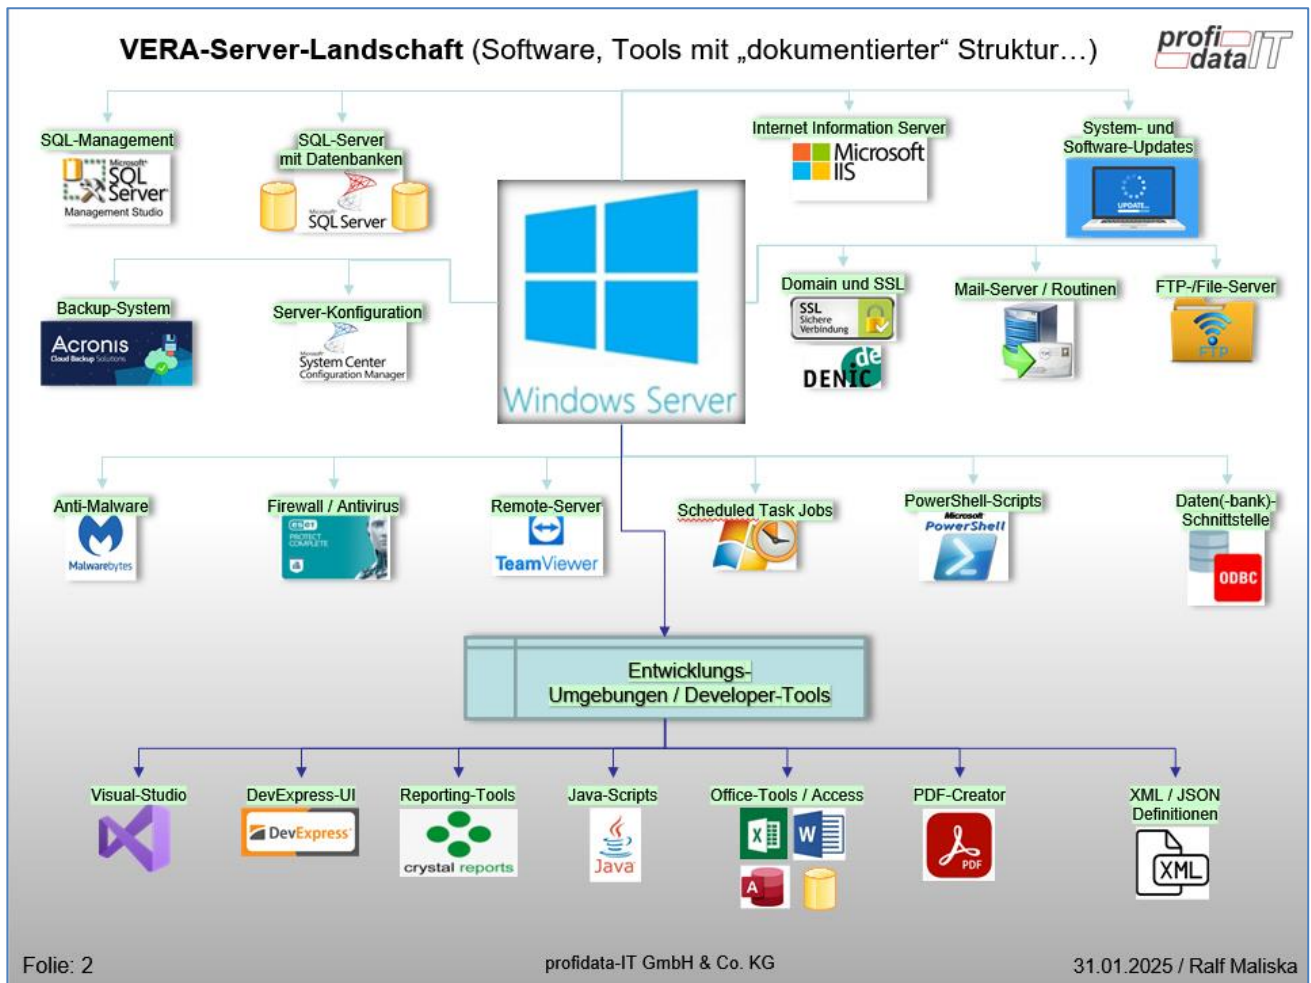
VERA-Server-Landschaft (Software, Tools mit „dokumentierter“ Struktur…)

profi data IT

SQL-Management
Microsoft SQL Server Management Studio

SQL-Server mit Datenbanken
Microsoft SQL Server

Internet Information Server
Microsoft IIS

System- und Software-Updates
UPDATE...

Backup-System
Acronis Cloud Backup Solutions

Server-Konfiguration
Microsoft System Center Configuration Manager

Windows Server

Domain und SSL
SSL Sichere Verbindung
DENIC de

Mail-Server / Routinen

FTP-/File-Server
FTP

Anti-Malware
Malwarebytes

Firewall / Antivirus
ESET PROTECT COMPLETE

Remote-Server
TeamViewer

Scheduled Task Jobs

PowerShell-Scripts
Microsoft PowerShell

Daten(-bank)-Schnittstelle
ODBC

Entwicklungs-Umgebungen / Developer-Tools

Visual-Studio

DevExpress-UI
DevExpress

Reporting-Tools
crystal reports

Java-Scripts
Java

Office-Tools / Access

PDF-Creator
PDF

XML / JSON Definitionen
XML

Folie: 2
profidata-IT GmbH & Co. KG
31.01.2025 / Ralf Maliska